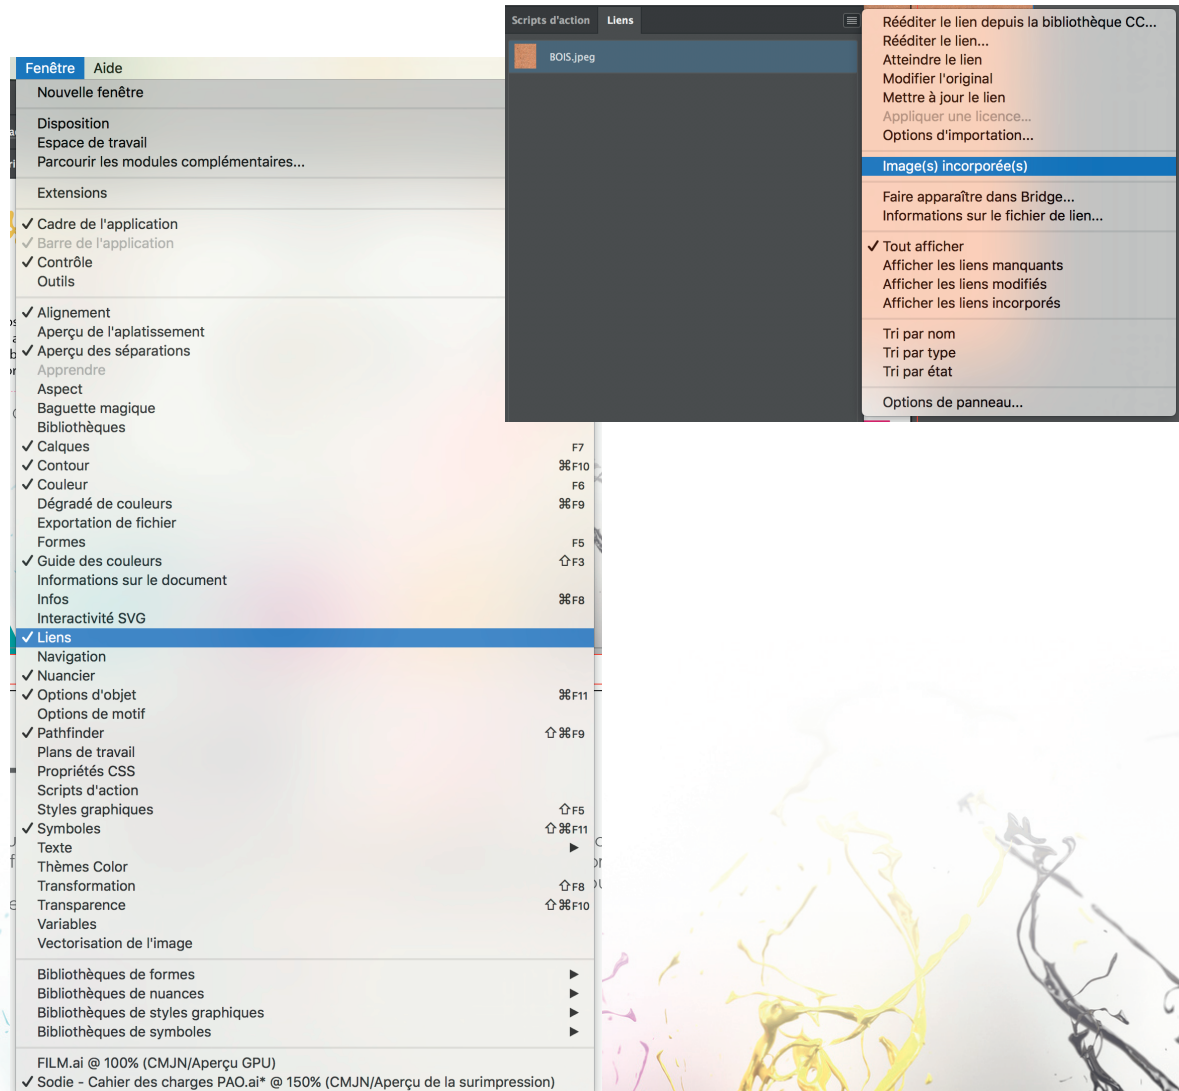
Fenêtre Aide
Nouvelle fenêtre

Disposition
Espace de travail
Parcourir les modules complémentaires...

Extensions

✓ Cadre de l'application
✓ Barre de l'application
✓ Contrôle
Outils

✓ Alignement
Aperçu de l'aplatissement
✓ Aperçu des séparations
Apprendre
Aspect
Baguette magique
Bibliothèques
✓ Calques F7
✓ Contour ⌘F10
✓ Couleur F6
Dégradé de couleurs ⌘F9
Exportation de fichier
Formes F5
✓ Guide des couleurs ⇧F3
Informations sur le document
Infos ⌘F8
Interactivité SVG
✓ Liens
Navigation
✓ Nuancier
✓ Options d'objet ⌘F11
Options de motif
✓ Pathfinder ⇧⌘F9
Plans de travail
Propriétés CSS
Scripts d'action
Styles graphiques ⇧F5
✓ Symboles ⇧⌘F11
Texte ▶
Thèmes Color
Transformation ⇧F8
Transparence ⇧⌘F10
Variables
Vectorisation de l'image

Bibliothèques de formes ▶
Bibliothèques de nuances ▶
Bibliothèques de styles graphiques ▶
Bibliothèques de symboles ▶

FILM.ai @ 100% (CMJN/Aperçu GPU)
✓ Sodie - Cahier des charges PAO.ai* @ 150% (CMJN/Aperçu de la surimpression)

Scripts d'action Liens
BOIS.jpeg

Rééditer le lien depuis la bibliothèque CC...
Rééditer le lien...
Atteindre le lien
Modifier l'original
Mettre à jour le lien
Appliquer une licence...
Options d'importation...

Image(s) incorporée(s)

Faire apparaître dans Bridge...
Informations sur le fichier de lien...

✓ Tout afficher
Afficher les liens manquants
Afficher les liens modifiés
Afficher les liens incorporés

Tri par nom
Tri par type
Tri par état

Options de panneau...